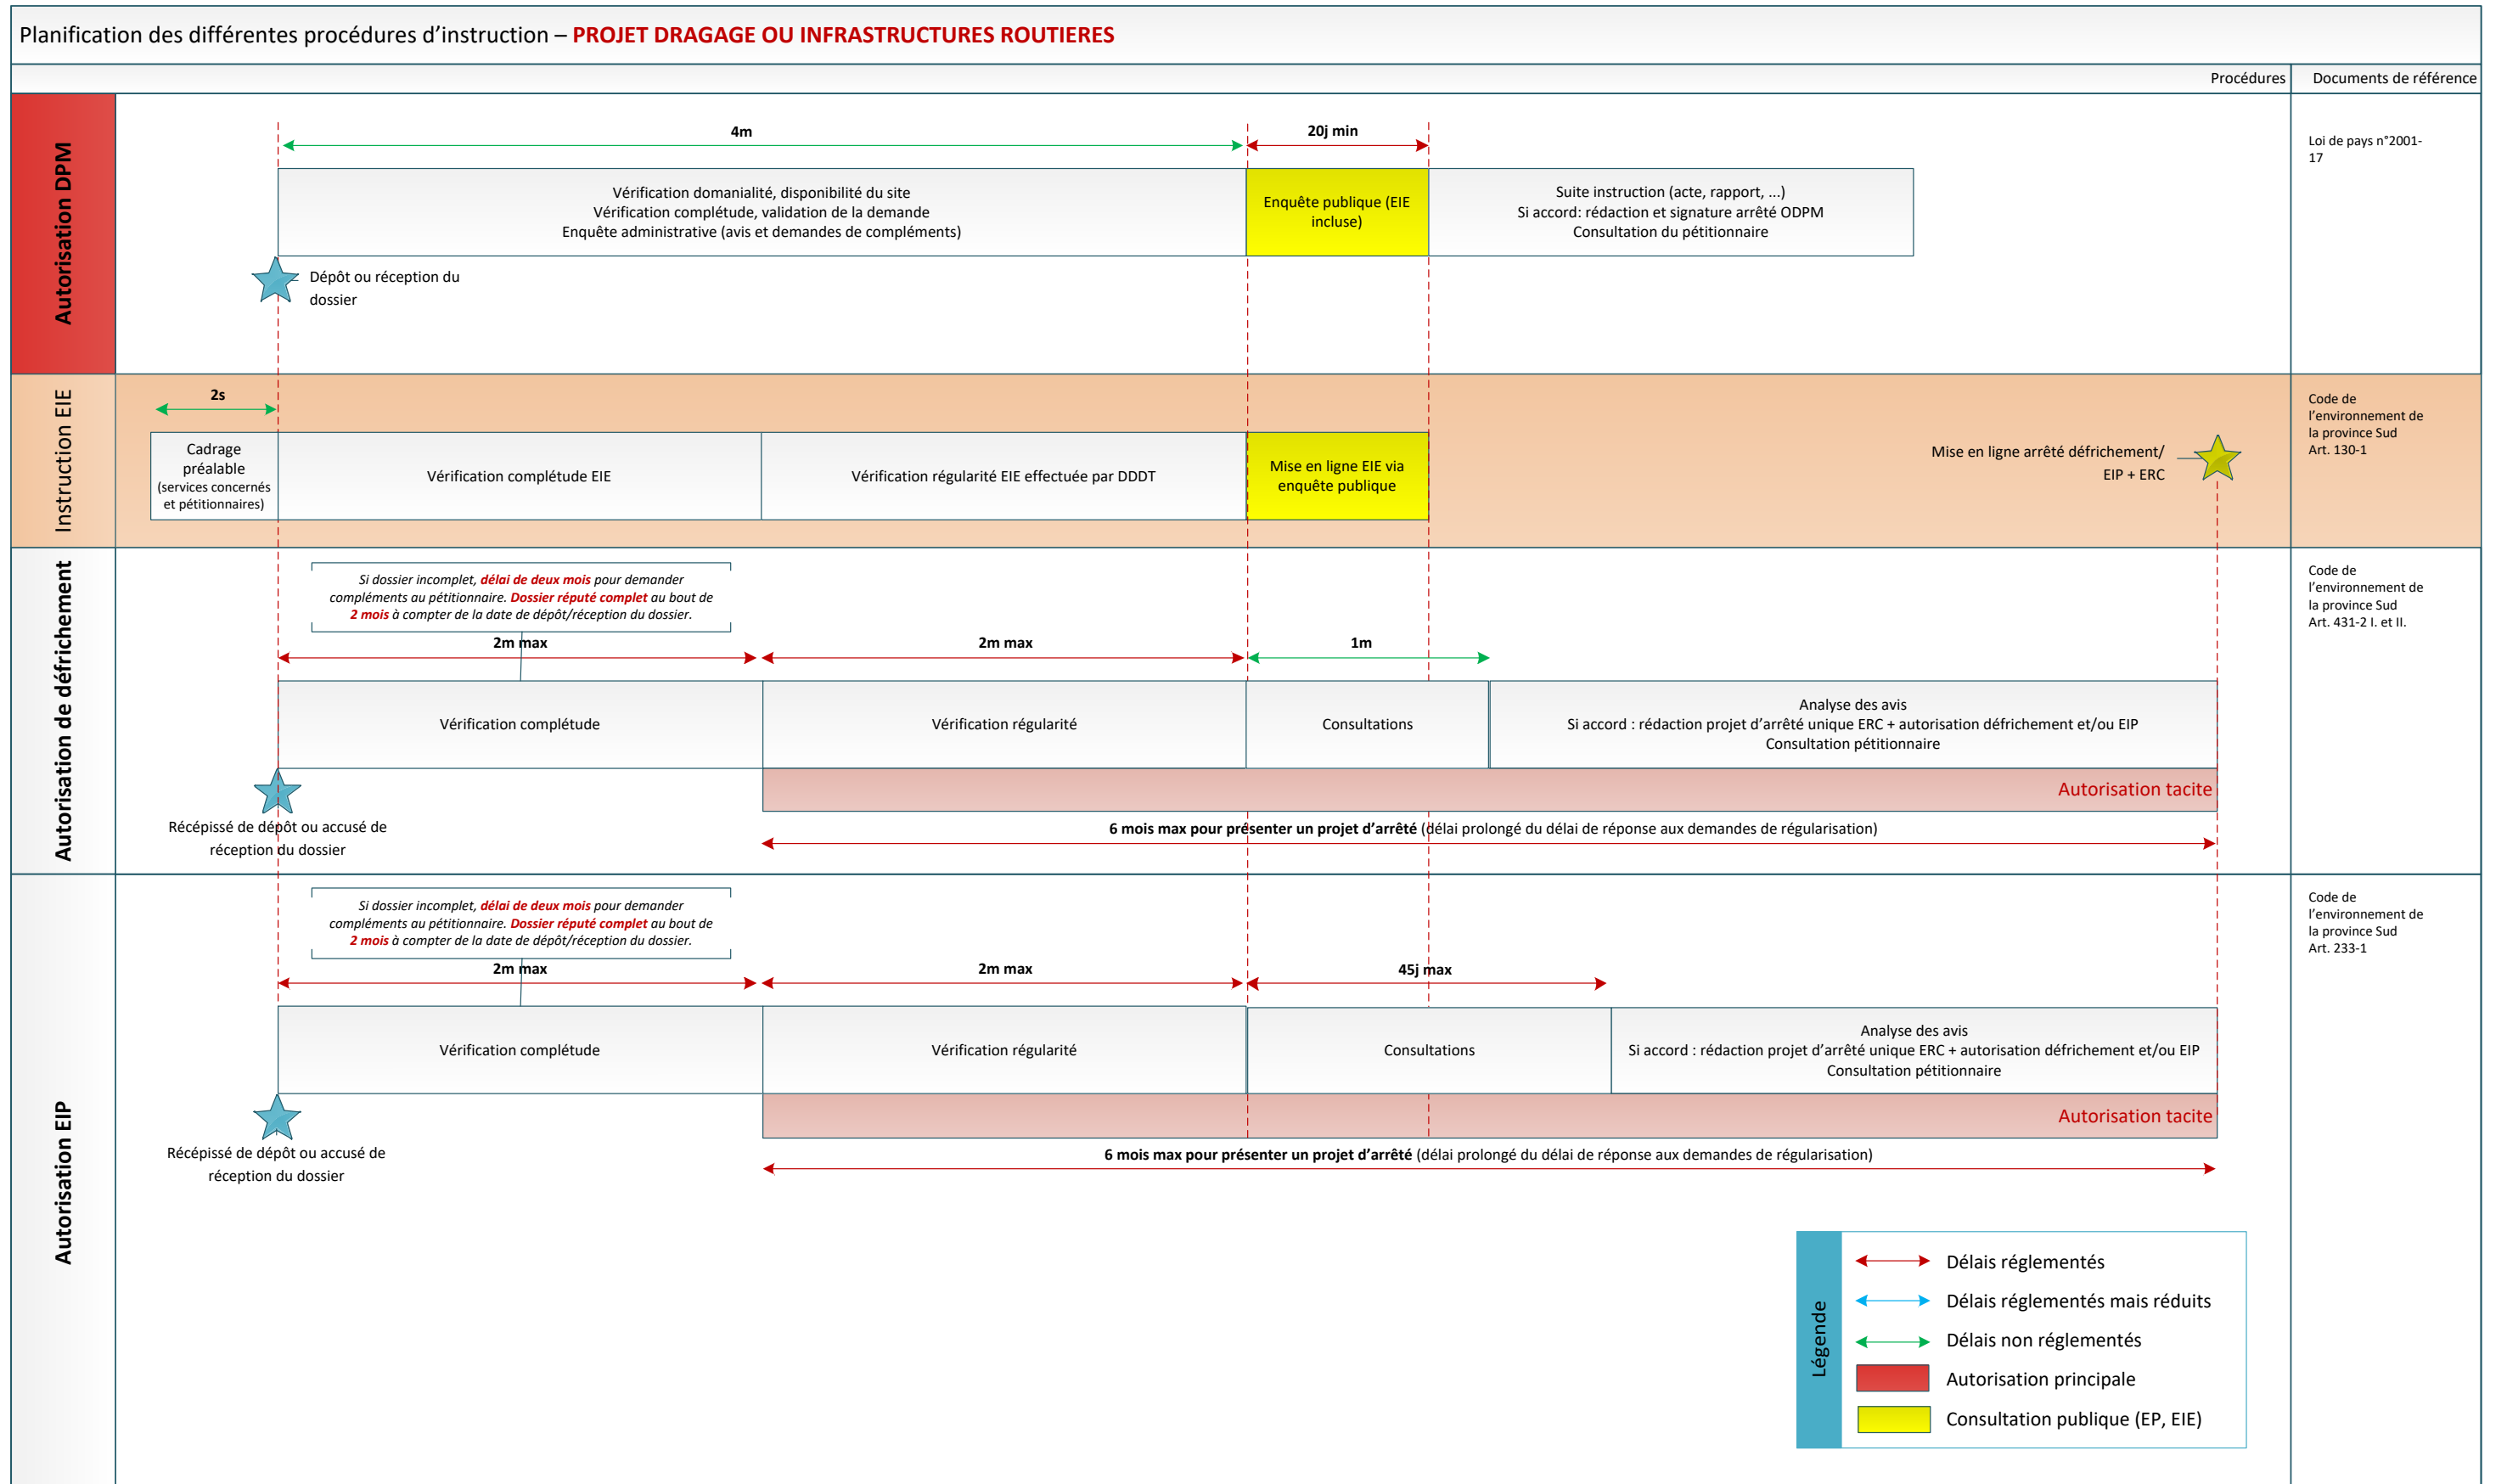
Planification des différentes procédures d'instruction – PROJET DRAGAGE OU INFRASTRUCTURES ROUTIERES

Procédures | Documents de référence

Autorisation DPM

4m
20j min

Vérification domanialité, disponibilité du site
Vérification complétude, validation de la demande
Enquête administrative (avis et demandes de compléments)

Enquête publique (EIE incluse)

Suite instruction (acte, rapport, ...)
Si accord: rédaction et signature arrêté ODPM
Consultation du pétitionnaire

Dépôt ou réception du dossier

Loi de pays n°2001-17

Instruction EIE

2s

Cadrage préalable (services concernés et pétitionnaires)

Vérification complétude EIE

Vérification régularité EIE effectuée par DDDT

Mise en ligne EIE via enquête publique

Mise en ligne arrêté défrichement/ EIP + ERC

Code de l'environnement de la province Sud Art. 130-1

Autorisation de défrichement

Si dossier incomplet, délai de deux mois pour demander compléments au pétitionnaire. Dossier réputé complet au bout de 2 mois à compter de la date de dépôt/réception du dossier.

2m max
2m max
1m

Vérification complétude
Vérification régularité
Consultations

Analyse des avis
Si accord : rédaction projet d'arrêté unique ERC + autorisation défrichement et/ou EIP
Consultation pétitionnaire

Autorisation tacite

Récépissé de dépôt ou accusé de réception du dossier

6 mois max pour présenter un projet d'arrêté (délai prolongé du délai de réponse aux demandes de régularisation)

Code de l'environnement de la province Sud Art. 431-2 I. et II.

Autorisation EIP

Si dossier incomplet, délai de deux mois pour demander compléments au pétitionnaire. Dossier réputé complet au bout de 2 mois à compter de la date de dépôt/réception du dossier.

2m max
2m max
45j max

Vérification complétude
Vérification régularité
Consultations

Analyse des avis
Si accord : rédaction projet d'arrêté unique ERC + autorisation défrichement et/ou EIP
Consultation pétitionnaire

Autorisation tacite

Récépissé de dépôt ou accusé de réception du dossier

6 mois max pour présenter un projet d'arrêté (délai prolongé du délai de réponse aux demandes de régularisation)

Code de l'environnement de la province Sud Art. 233-1

Légende
Délais réglementés
Délais réglementés mais réduits
Délais non réglementés
Autorisation principale
Consultation publique (EP, EIE)